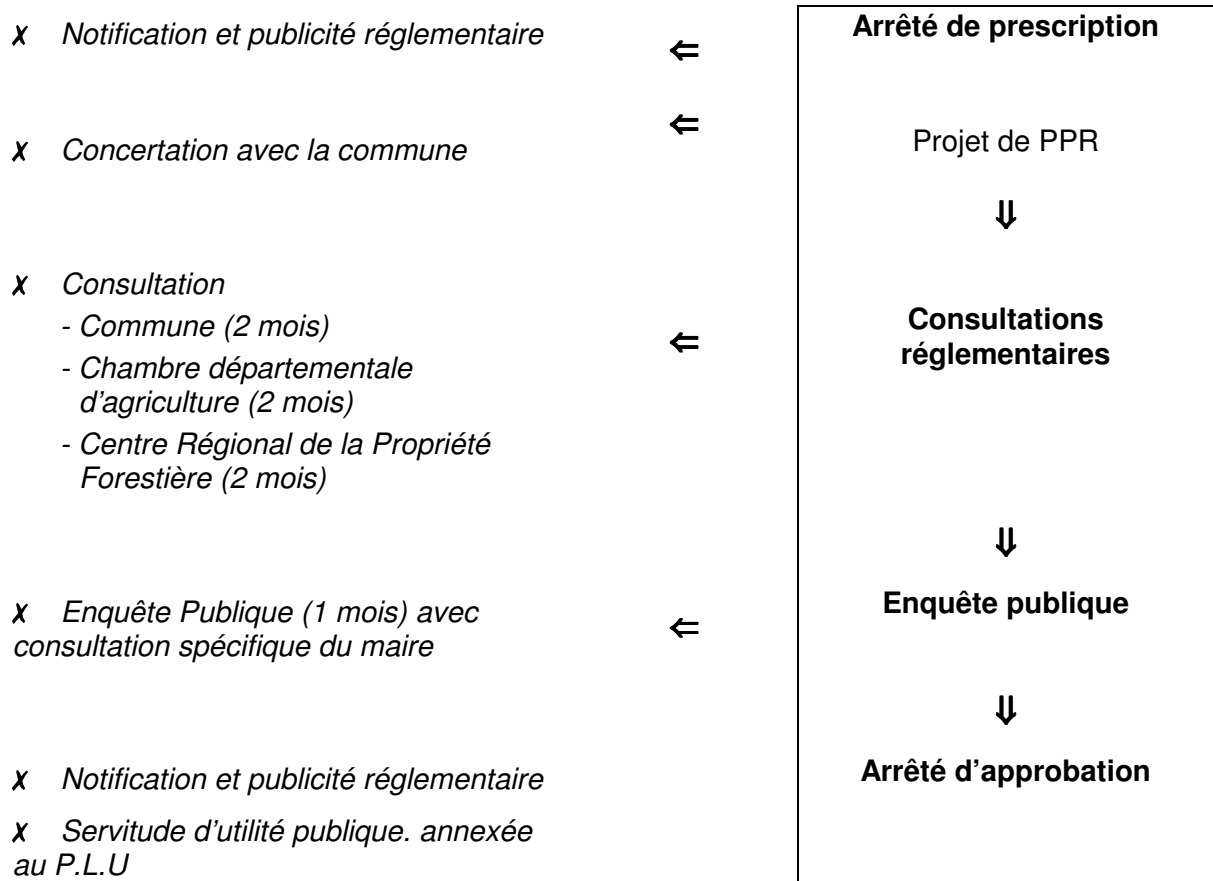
✗ Notification et publicité réglementaire ⇐ **Arrêté de prescription**

✗ Concertation avec la commune ⇐ Projet de PPR

⇓

✗ Consultation
- Commune (2 mois)
- Chambre départementale d'agriculture (2 mois)
- Centre Régional de la Propriété Forestière (2 mois)

⇐ **Consultations réglementaires**

⇓

✗ Enquête Publique (1 mois) avec consultation spécifique du maire ⇐ **Enquête publique**

⇓

✗ Notification et publicité réglementaire **Arrêté d'approbation**

✗ Servitude d'utilité publique. annexée au P.L.U